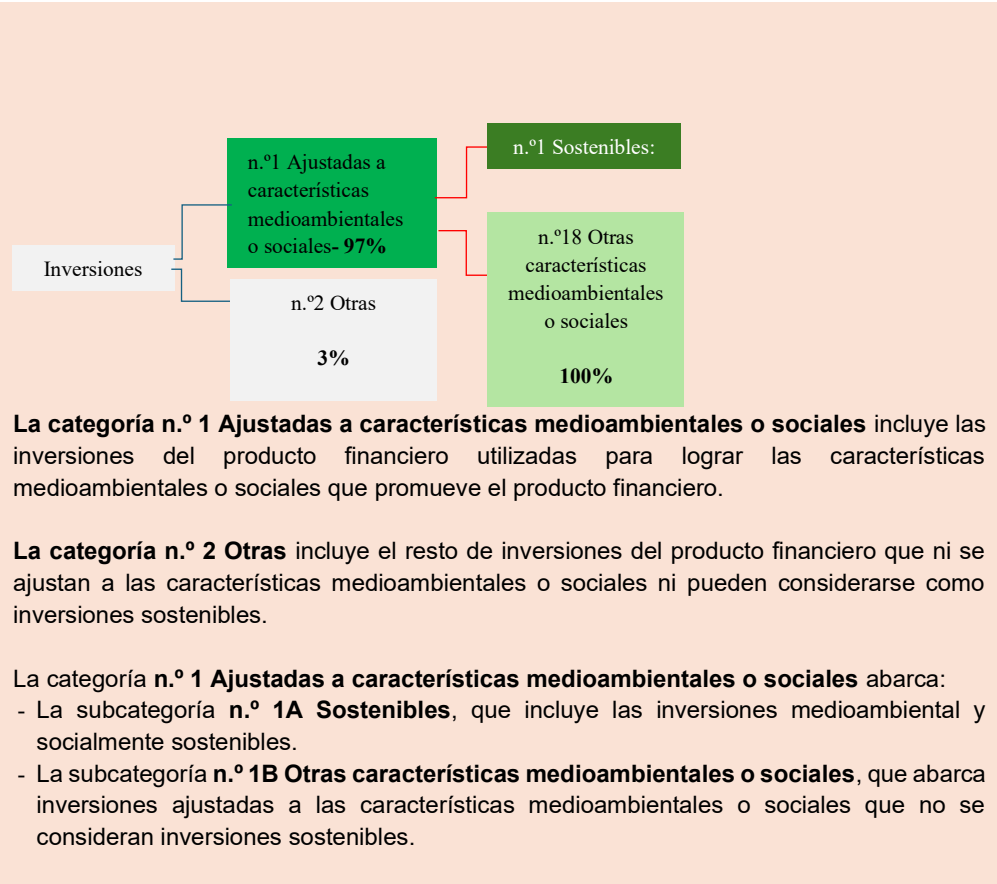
Inversiones

n.º1 Ajustadas a características medioambientales o sociales- 97%

n.º2 Otras

3%

n.º1 Sostenibles:

n.º18 Otras características medioambientales o sociales

100%

La categoría n.º 1 Ajustadas a características medioambientales o sociales incluye las inversiones del producto financiero utilizadas para lograr las características medioambientales o sociales que promueve el producto financiero.

La categoría n.º 2 Otras incluye el resto de inversiones del producto financiero que ni se ajustan a las características medioambientales o sociales ni pueden considerarse como inversiones sostenibles.

La categoría n.º 1 Ajustadas a características medioambientales o sociales abarca:
- La subcategoría n.º 1A Sostenibles, que incluye las inversiones medioambiental y socialmente sostenibles.
- La subcategoría n.º 1B Otras características medioambientales o sociales, que abarca inversiones ajustadas a las características medioambientales o sociales que no se consideran inversiones sostenibles.